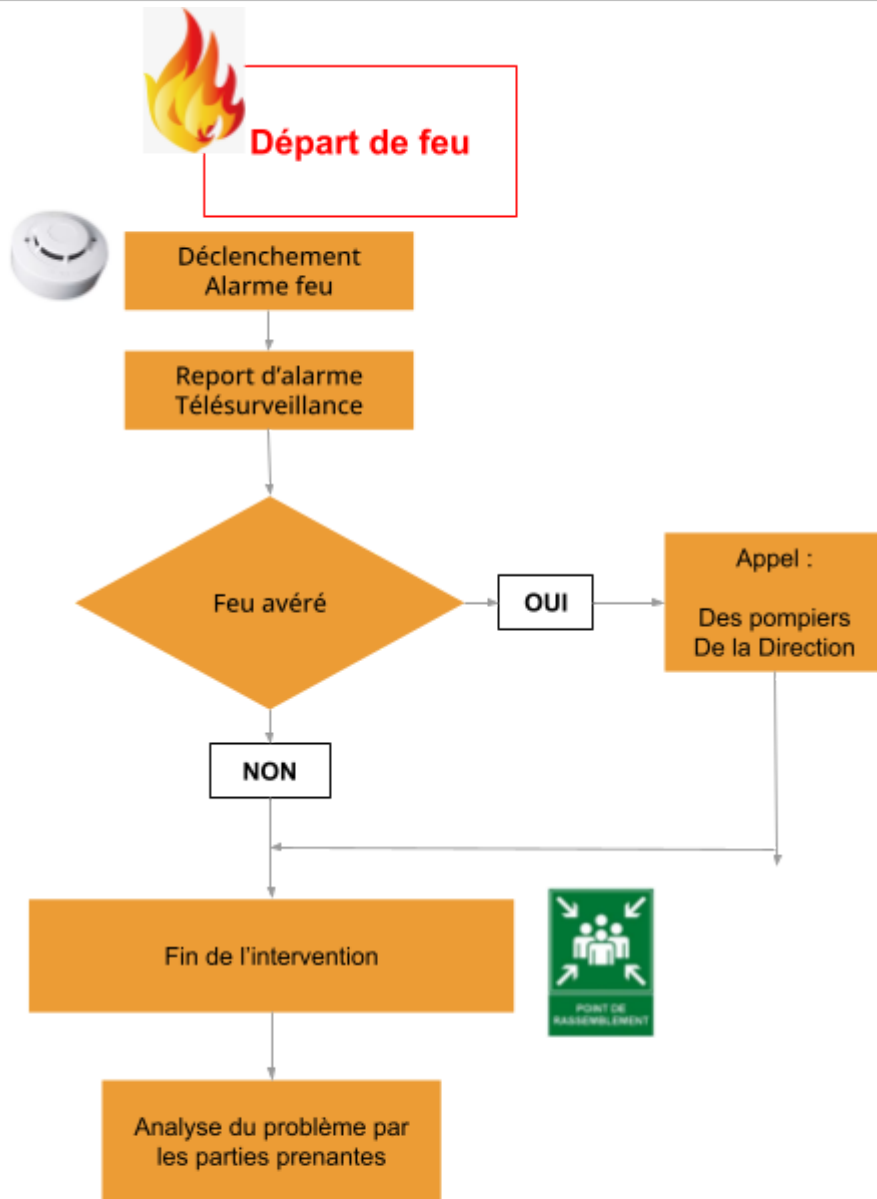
Départ de feu

Déclenchement
Alarme feu

Report d'alarme
Télésurveillance

Feu avéré

OUI

Appel :

Des pompiers
De la Direction

NON

Fin de l'intervention

POINT DE RASSEMBLEMENT

Analyse du problème par les parties prenantes